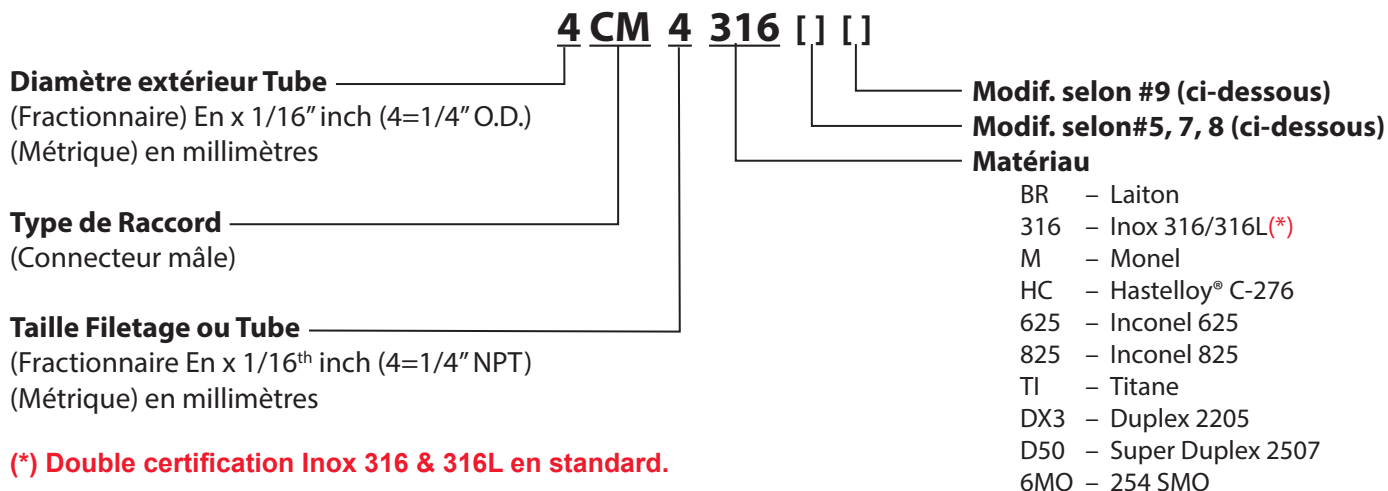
4 CM 4 316 [ ] [ ]

Diamètre extérieur Tube
(Fractionnaire) En x 1/16" inch (4=1/4" O.D.)
(Métrique) en millimètres

Type de Raccord
(Connecteur mâle)

Taille Filetage ou Tube
(Fractionnaire En x 1/16$^{th}$ inch (4=1/4" NPT)
(Métrique) en millimètres

(*) Double certification Inox 316 & 316L en standard.

Modif. selon #9 (ci-dessous)
Modif. selon#5, 7, 8 (ci-dessous)
Matériau
BR – Laiton
316 – Inox 316/316L(*)
M – Monel
HC – Hastelloy® C-276
625 – Inconel 625
825 – Inconel 825
TI – Titane
DX3 – Duplex 2205
D50 – Super Duplex 2507
6MO – 254 SMO